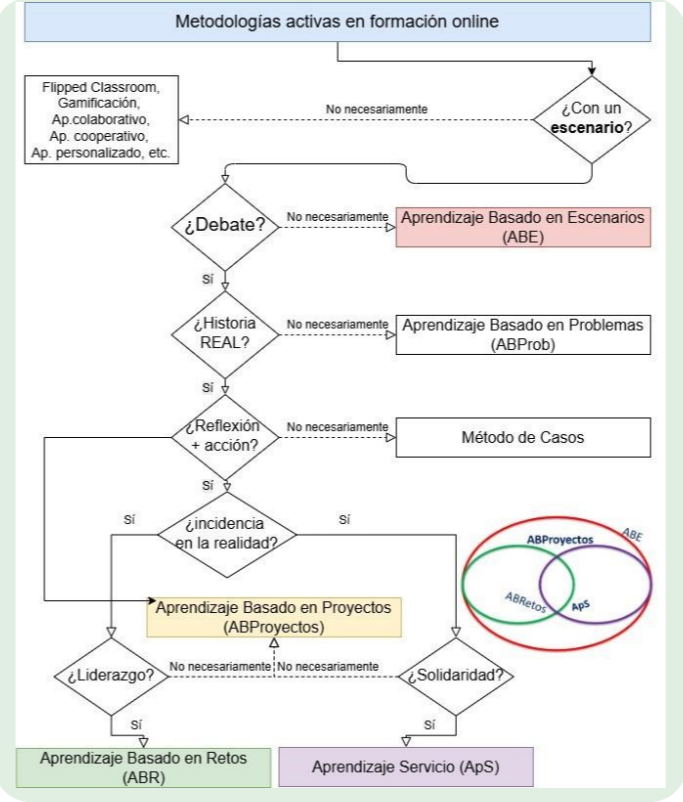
Metodologías activas en formación online

¿Con un **escenario**?

No necesariamente

Flipped Classroom, Gamificación, Ap.colaborativo, Ap. cooperativo, Ap. personalizado, etc.

¿Debate?

No necesariamente

Aprendizaje Basado en Escenarios (ABE)

Sí

¿Historia REAL?

No necesariamente

Aprendizaje Basado en Problemas (ABProb)

Sí

¿Reflexión + acción?

No necesariamente

Método de Casos

Sí

Sí

¿incidencia en la realidad?

Sí

ABProyectos

ABE

ABRetos

ApS

Aprendizaje Basado en Proyectos (ABProyectos)

¿Liderazgo?

No necesariamente

No necesariamente

¿Solidaridad?

Sí

Sí

Aprendizaje Basado en Retos (ABR)

Aprendizaje Servicio (ApS)